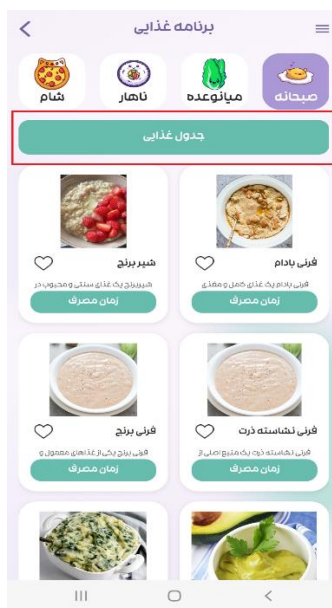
برنامه غذایی

صبحانه
میانوعده
ناهار
شام

جدول غذایی

فرنی بادام
فرنی بادام یک غذای کامل و مغذی
زمان مصرف

شیر برنج
شیربرنج یک غذای سنتی و محبوب در
زمان مصرف

فرنی نشاسته ذرت
فرنی نشاسته ذرت یک منبع اصلی از
زمان مصرف

فرنی برنج
فرنی برنج یکی از غذاهای معمول و
زمان مصرف